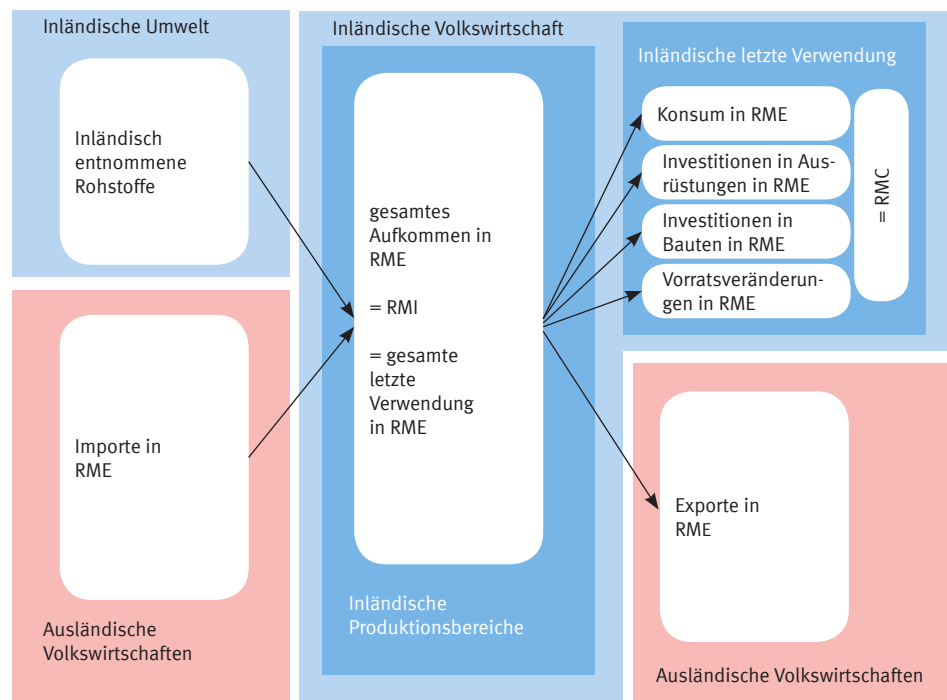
Inländische Umwelt

Inländisch entnommene Rohstoffe

Inländische Volkswirtschaft

gesamtes Aufkommen in RME

= RMI

= gesamte letzte Verwendung in RME

Inländische Produktionsbereiche

Inländische letzte Verwendung

Konsum in RME

Investitionen in Ausrüstungen in RME

Investitionen in Bauten in RME

Vorratsveränderungen in RME

= RMC

Importe in RME

Ausländische Volkswirtschaften

Exporte in RME

Ausländische Volkswirtschaften